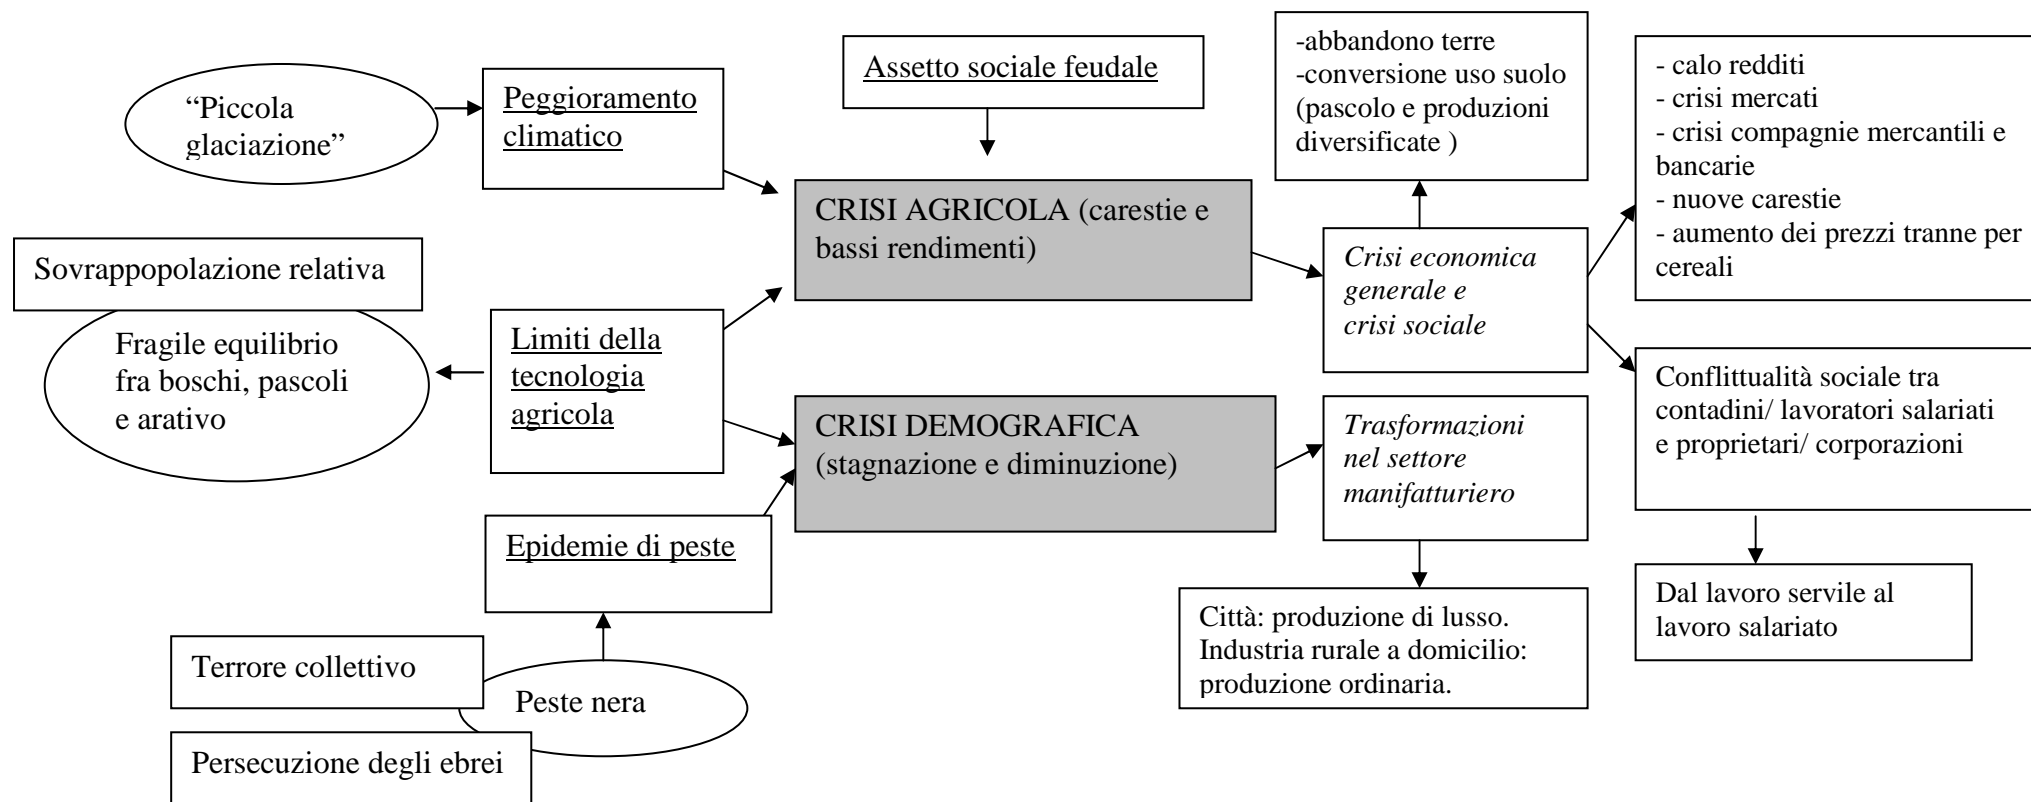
“Piccola glaciazione”

Peggioramento climatico

Assetto sociale feudale

-abbandono terre
-conversione uso suolo (pascolo e produzioni diversificate )

- calo redditi
- crisi mercati
- crisi compagnie mercantili e bancarie
- nuove carestie
- aumento dei prezzi tranne per cereali

CRISI AGRICOLA (carestie e bassi rendimenti)

Sovrappopolazione relativa

Crisi economica generale e crisi sociale

Fragile equilibrio fra boschi, pascoli e arativo

Limiti della tecnologia agricola

Conflittualità sociale tra contadini/ lavoratori salariati e proprietari/ corporazioni

CRISI DEMOGRAFICA (stagnazione e diminuzione)

Trasformazioni nel settore manifatturiero

Epidemie di peste

Città: produzione di lusso. Industria rurale a domicilio: produzione ordinaria.

Dal lavoro servile al lavoro salariato

Terrore collettivo

Peste nera

Persecuzione degli ebrei